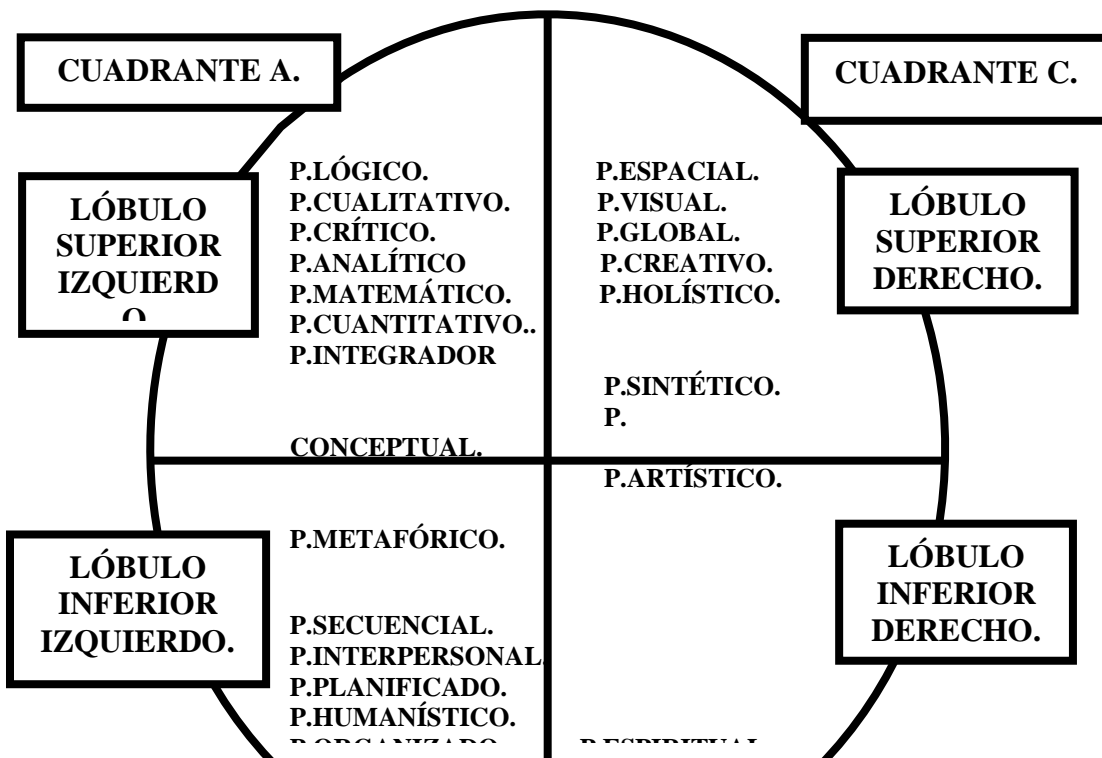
CUADRANTE A.

CUADRANTE C.

LÓBULO SUPERIOR IZQUIERD O

P.LÓGICO.
P.CUALITATIVO.
P.CRÍTICO.
P.ANALÍTICO
P.MATEMÁTICO.
P.CUANTITATIVO..
P.INTEGRADOR

CONCEPTUAL.

P.ESPACIAL.
P.VISUAL.
P.GLOBAL.
P.CREATIVO.
P.HOLÍSTICO.

P.SINTÉTICO.
P.

P.ARTÍSTICO.

LÓBULO SUPERIOR DERECHO.

LÓBULO INFERIOR IZQUIERDO.

P.METAFÓRICO.

P.SECUENCIAL.
P.INTERPERSONAL.
P.PLANIFICADO.
P.HUMANÍSTICO.
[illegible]

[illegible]

LÓBULO INFERIOR DERECHO.